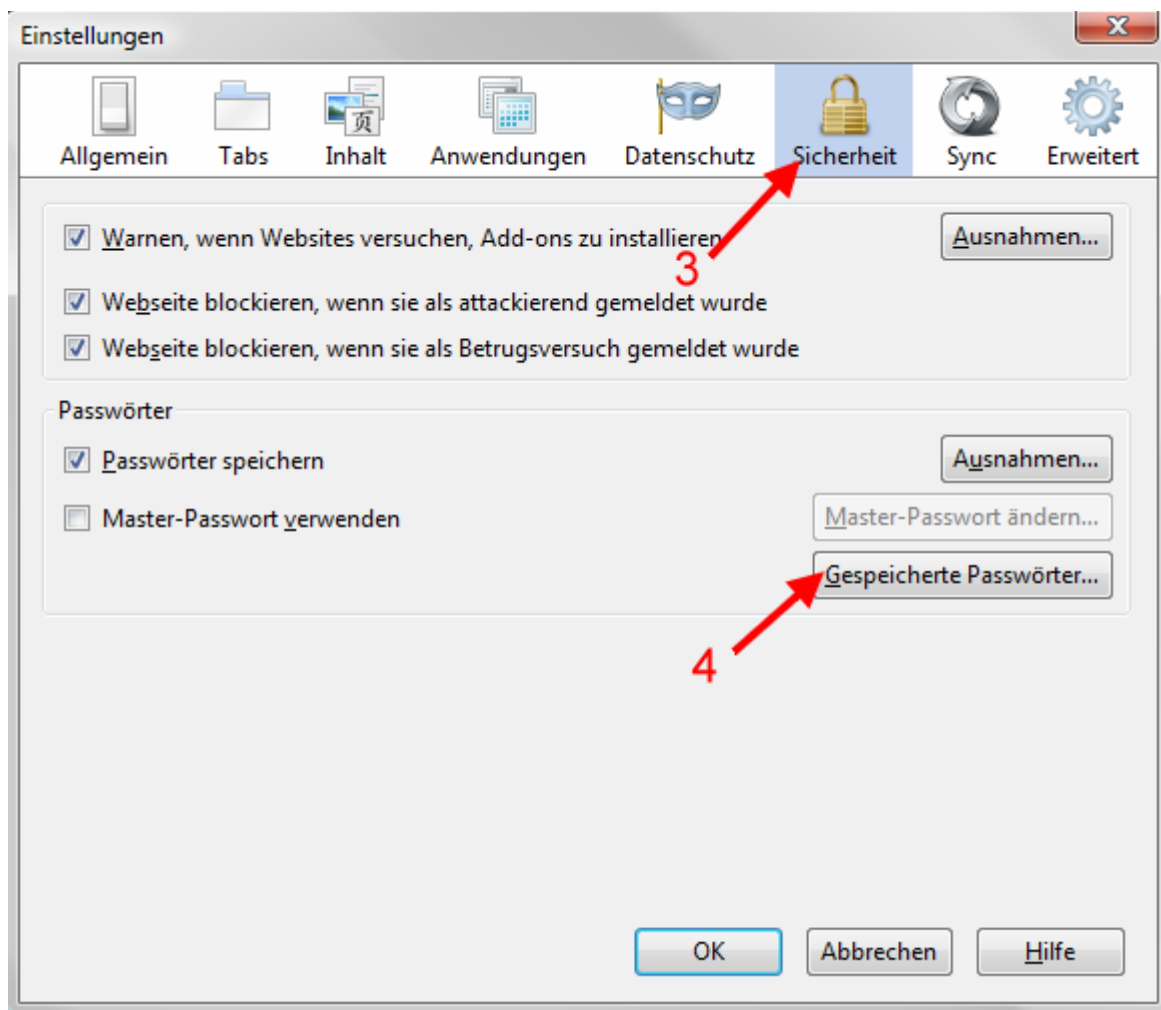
Einstellungen

X

Allgemein Tabs Inhalt Anwendungen Datenschutz Sicherheit Sync Erweitert

Warnen, wenn Websites versuchen, Add-ons zu installieren

Ausnahmen...

3

Webseite blockieren, wenn sie als attackierend gemeldet wurde

Webseite blockieren, wenn sie als Betrugsversuch gemeldet wurde

Passwörter

Passwörter speichern

Ausnahmen...

Master-Passwort verwenden

Master-Passwort ändern...

Gespeicherte Passwörter...

4

OK Abbrechen Hilfe